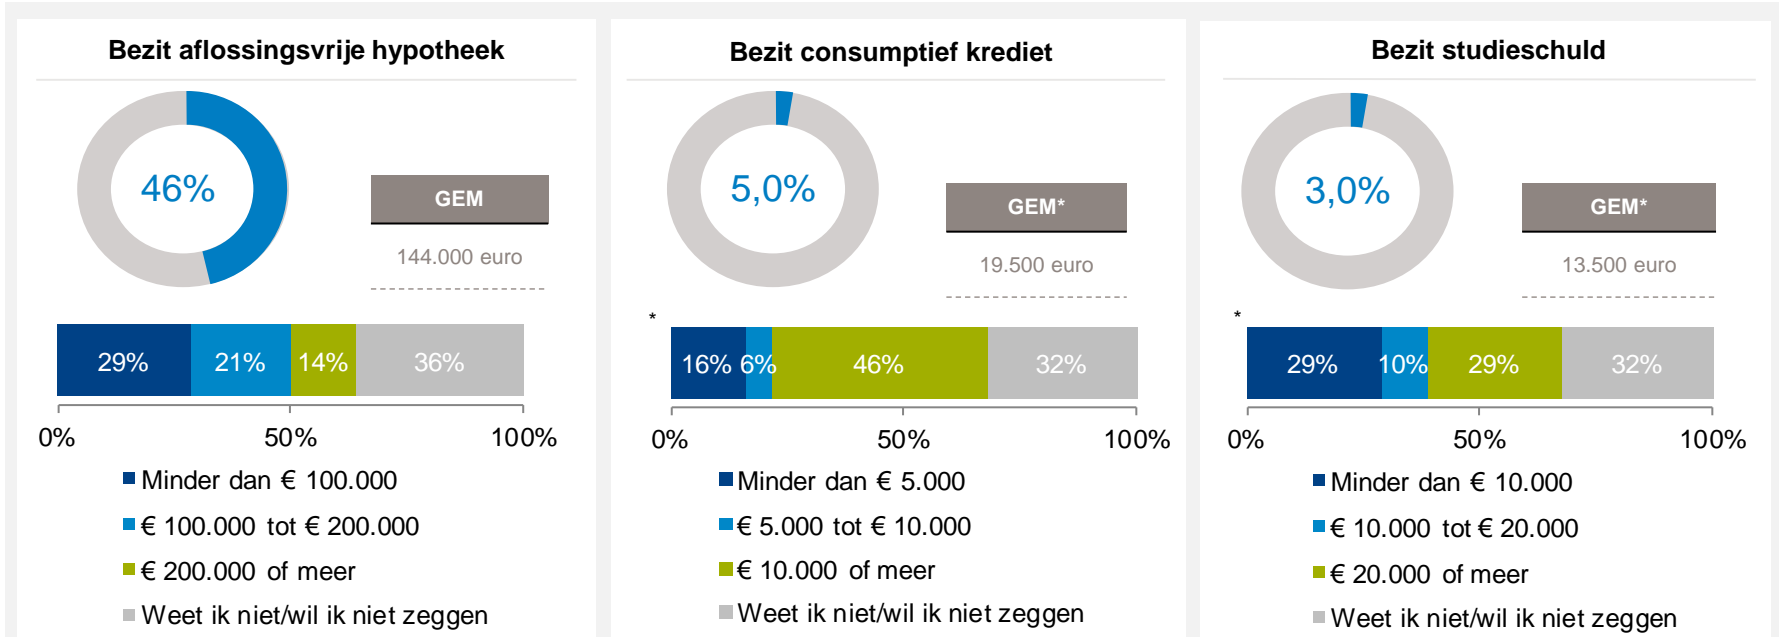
Bezit aflossingsvrije hypotheek

46%

GEM

144.000 euro

| 29% | 21% | 14% | 36% |
|---|---|---|---|

0% 50% 100%

Minder dan € 100.000
€ 100.000 tot € 200.000
€ 200.000 of meer
Weet ik niet/wil ik niet zeggen

Bezit consumptief krediet

5,0%

GEM*

19.500 euro

*

| 16% | 6% | 46% | 32% |
|---|---|---|---|

0% 50% 100%

Minder dan € 5.000
€ 5.000 tot € 10.000
€ 10.000 of meer
Weet ik niet/wil ik niet zeggen

Bezit studieschuld

3,0%

GEM*

13.500 euro

*

| 29% | 10% | 29% | 32% |
|---|---|---|---|

0% 50% 100%

Minder dan € 10.000
€ 10.000 tot € 20.000
€ 20.000 of meer
Weet ik niet/wil ik niet zeggen